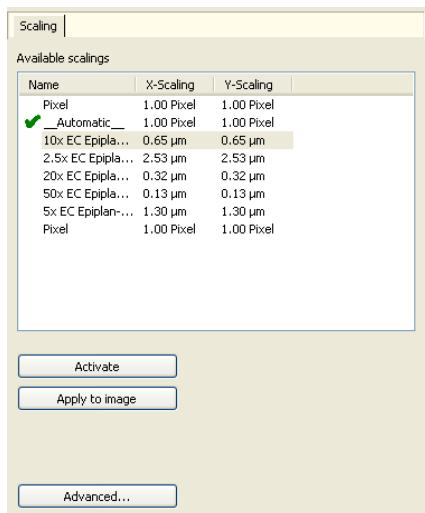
Scaling

Available scalings

| Name | X-Scaling | Y-Scaling |
|---|---|---|
| Pixel | 1.00 Pixel | 1.00 Pixel |
| __Automatic__ | 1.00 Pixel | 1.00 Pixel |
| 10x EC Epipla... | 0.65 µm | 0.65 µm |
| 2.5x EC Epipla... | 2.53 µm | 2.53 µm |
| 20x EC Epipla... | 0.32 µm | 0.32 µm |
| 50x EC Epipla... | 0.13 µm | 0.13 µm |
| 5x EC Epiplan-... | 1.30 µm | 1.30 µm |
| Pixel | 1.00 Pixel | 1.00 Pixel |

Activate

Apply to image

Advanced...